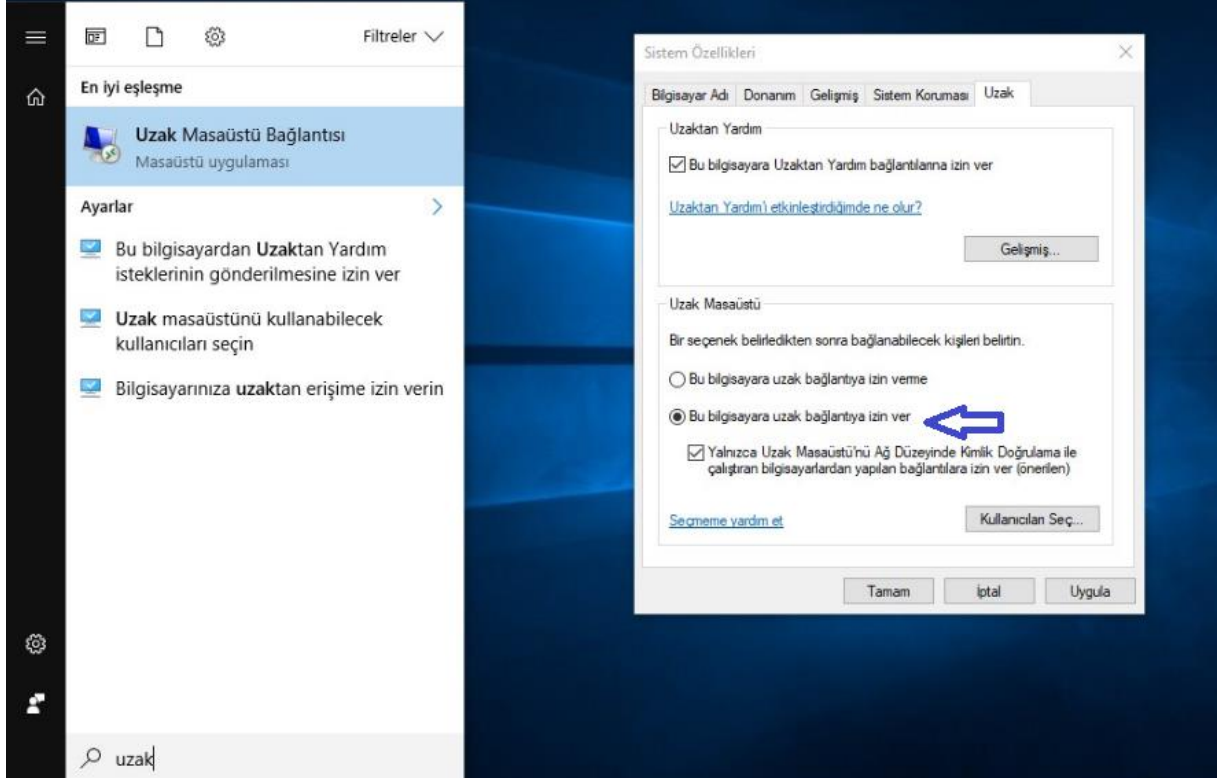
Filtreler

En iyi eşleşme

Uzak Masaüstü Bağlantısı
Masaüstü uygulaması

Ayarlar

Bu bilgisayardan Uzaktan Yardım isteklerinin gönderilmesine izin ver

Uzak masaüstünü kullanabilecek kullanıcıları seçin

Bilgisayarınıza uzaktan erişime izin verin

uzak

Sistem Özellikleri

Bilgisayar Adı | Donanım | Gelişmiş | Sistem Koruması | Uzak

Uzaktan Yardım

Bu bilgisayara Uzaktan Yardım bağlantılarına izin ver

Uzaktan Yardım'ı etkinleştirdiğimde ne olur?

Gelişmiş...

Uzak Masaüstü

Bir seçenek belirledikten sonra bağlanabilecek kişileri belirtin.

Bu bilgisayara uzak bağlantıya izin verme

Bu bilgisayara uzak bağlantıya izin ver

Yalnızca Uzak Masaüstü'nü Ağ Düzeyinde Kimlik Doğrulama ile çalıştıran bilgisayarlardan yapılan bağlantılara izin ver (önerilen)

Seçmeme yardım et

Kullanıcıları Seç...

Tamam | İptal | Uygula